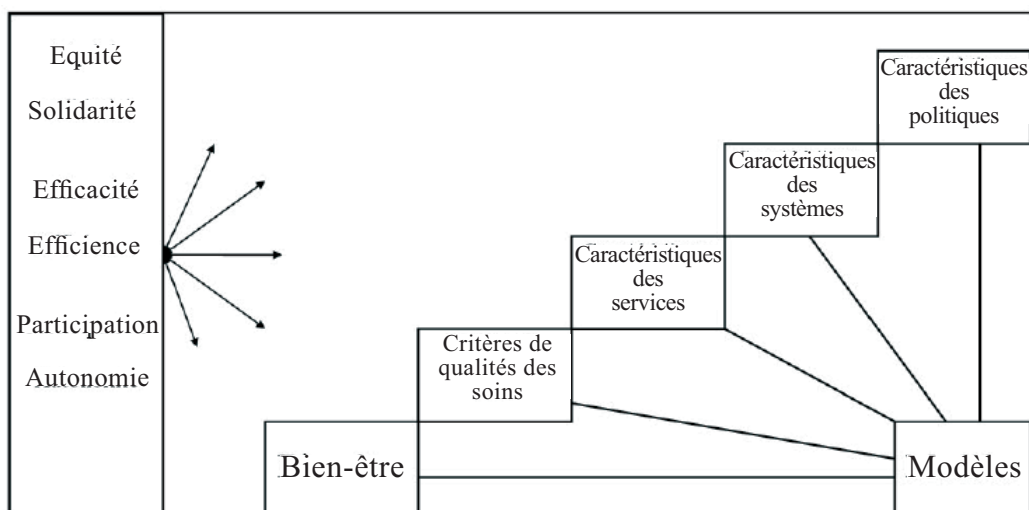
Equité

Solidarité

Efficacité

Efficience

Participation

Autonomie

Caractéristiques des politiques

Caractéristiques des systèmes

Caractéristiques des services

Critères de qualités des soins

Bien-être

Modèles